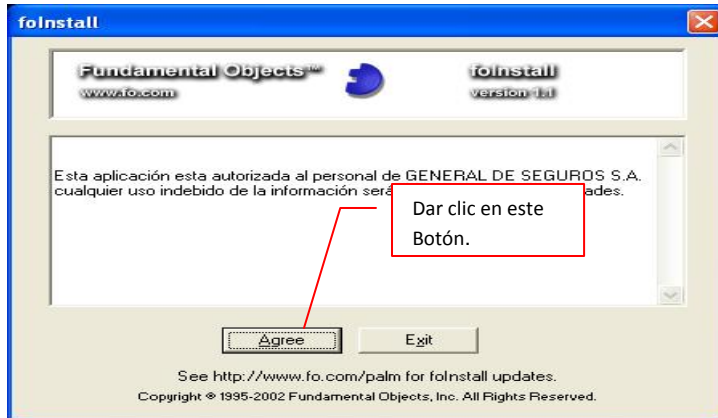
foInstall

Fundamental Objects™
www.fo.com

foInstall
version 1.1

Esta aplicación esta autorizada al personal de GENERAL DE SEGUROS S.A. cualquier uso indebido de la información será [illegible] ades.

Dar clic en este Botón.

Agree

Exit

See http://www.fo.com/palm for foInstall updates.

Copyright © 1995-2002 Fundamental Objects, Inc. All Rights Reserved.